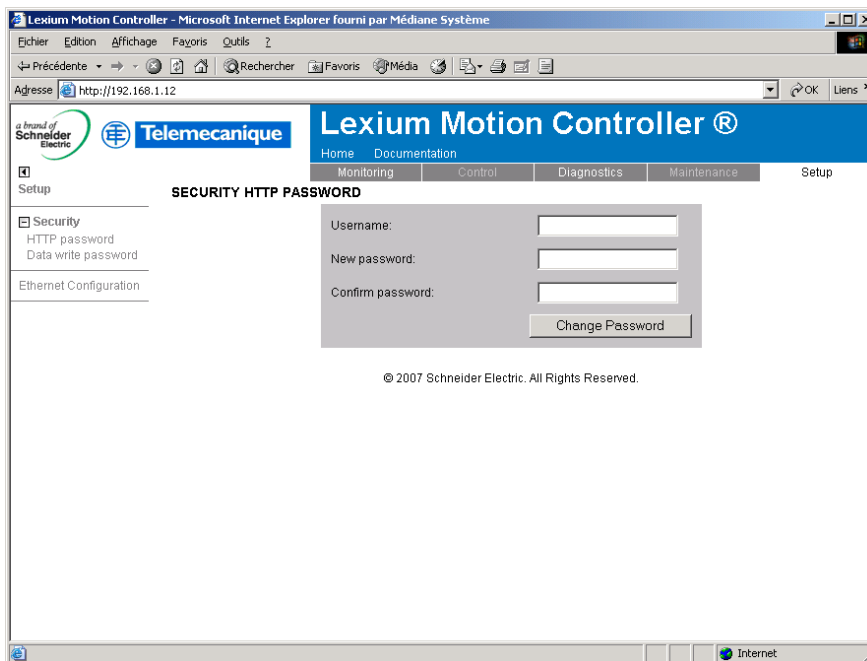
Lexium Motion Controller - Microsoft Internet Explorer fourni par Médiane Système

Fichier Edition Affichage Favoris Outils ?

Précédente Rechercher Favoris Média

Adresse http://192.168.1.12

OK Liens

a brand of Schneider Electric

Telemecanique

Lexium Motion Controller ®

Home Documentation

Monitoring Control Diagnostics Maintenance Setup

Setup

Security
HTTP password
Data write password

Ethernet Configuration

SECURITY HTTP PASSWORD

Username:

New password:

Confirm password:

Change Password

© 2007 Schneider Electric. All Rights Reserved.

Internet